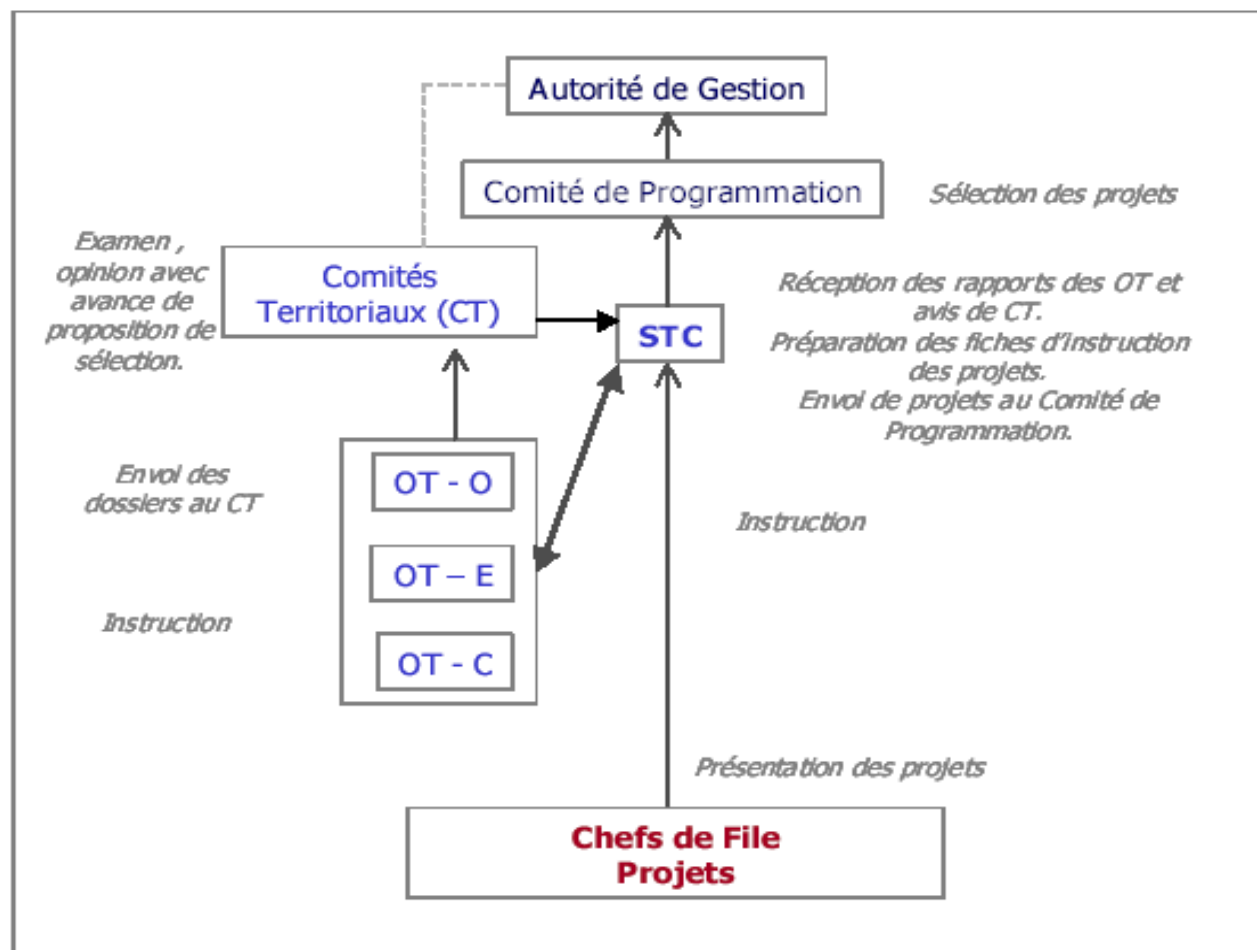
Autorité de Gestion

Comité de Programmation

Sélection des projets

Examen , opinion avec avance de proposition de sélection.

Comités Territoriaux (CT)

STC

Réception des rapports des OT et avis de CT. Préparation des fiches d'instruction des projets. Envoi de projets au Comité de Programmation.

Envoi des dossiers au CT

OT - O

OT – E

OT - C

Instruction

Instruction

Présentation des projets

Chefs de File Projets